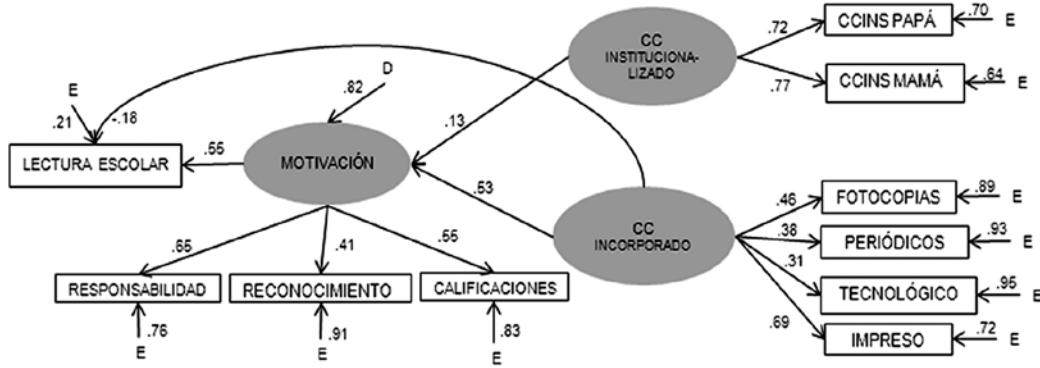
CC INSTITUCIONALIZADO
.72
CCINS PAPÁ
.70
E
.77
CCINS MAMÁ
.64
E
E
.21
-.18
D
.82
.13
LECTURA ESCOLAR
.55
MOTIVACIÓN
.53
CC INCORPORADO
.46
FOTOCOPIAS
.89
E
.38
PERIÓDICOS
.93
E
.31
TECNOLÓGICO
.95
E
.69
IMPRESO
.72
E
.65
.41
.55
RESPONSABILIDAD
RECONOCIMIENTO
CALIFICACIONES
.76
E
.91
E
.83
E